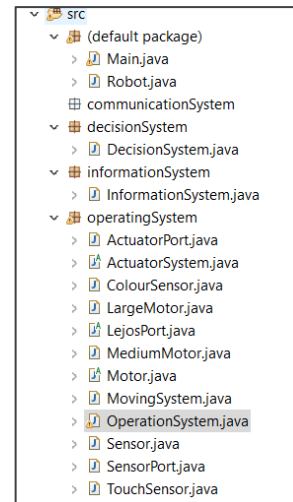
src
(default package)
Main.java
Robot.java
communicationSystem
decisionSystem
DecisionSystem.java
informationSystem
InformationSystem.java
operatingSystem
ActuatorPort.java
ActuatorSystem.java
ColourSensor.java
LargeMotor.java
LejosPort.java
MediumMotor.java
Motor.java
MovingSystem.java
OperationSystem.java
Sensor.java
SensorPort.java
TouchSensor.java